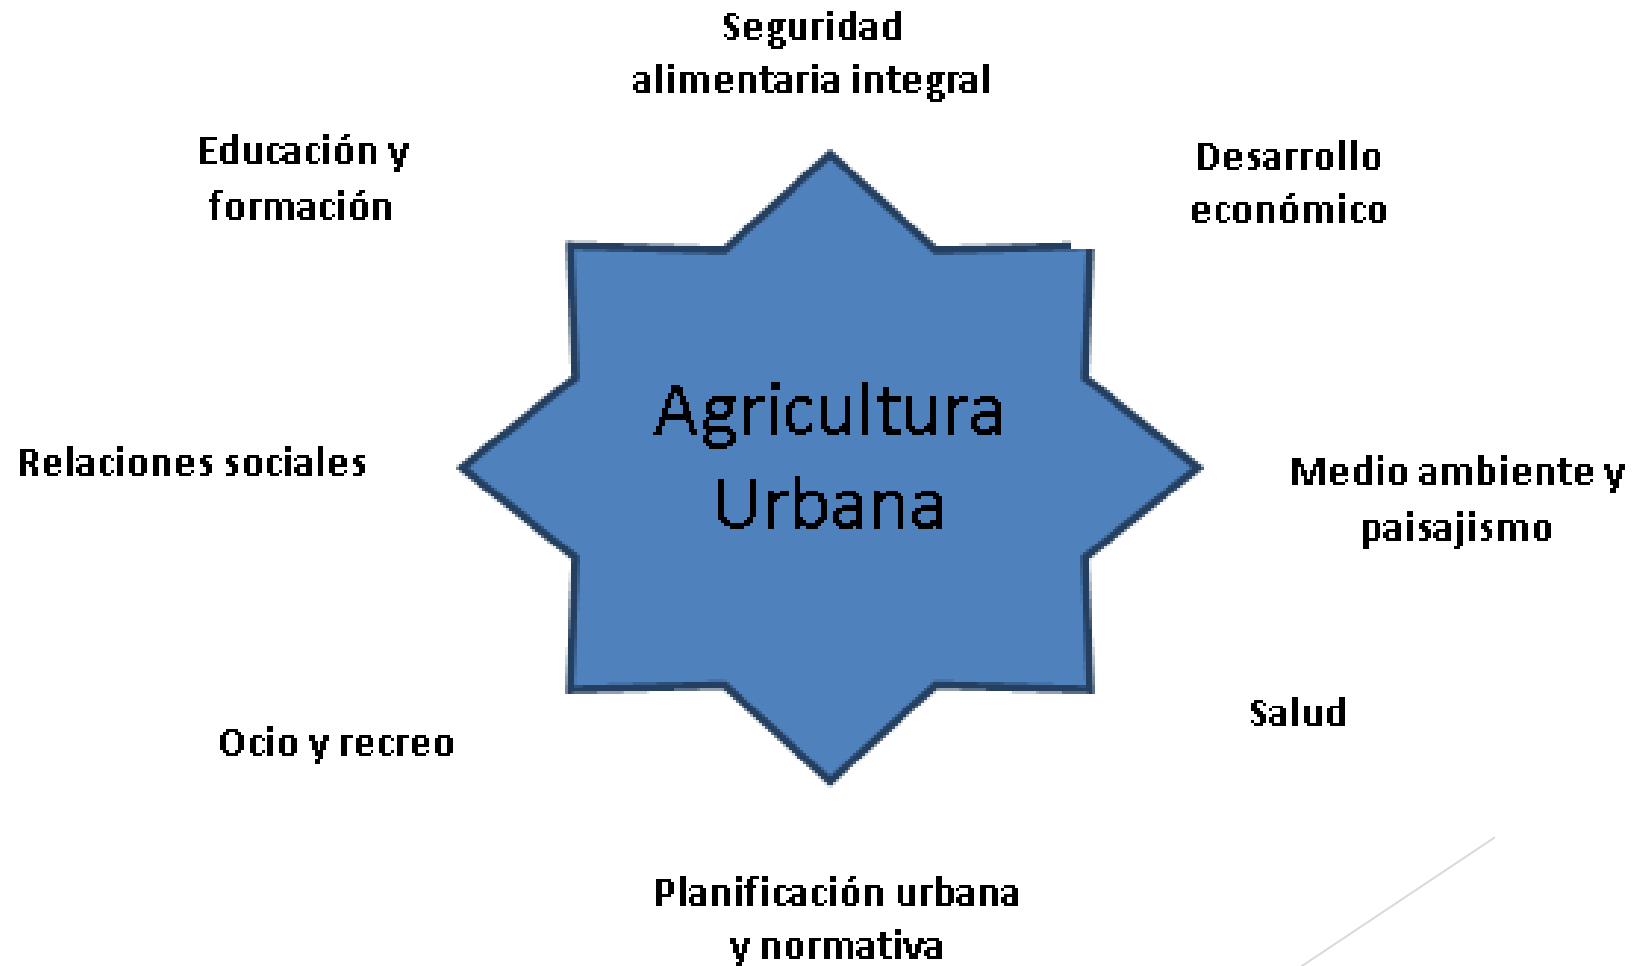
Seguridad alimentaria integral

Educación y formación

Desarrollo económico

Agricultura Urbana

Relaciones sociales

Medio ambiente y paisajismo

Salud

Ocio y recreo

Planificación urbana y normativa